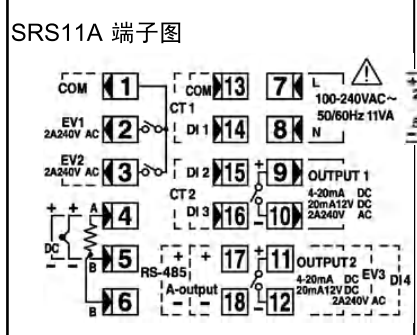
SRS11A 端子图

COM 1
EV1 2A240V AC 2
EV2 2A240V AC 3
+ + A 4
DC
B 5
– – B 6
CT1
COM 13
DI 1 14
DI 2 15
CT 2
DI 3 16
7 L
8 N
100-240VAC~ 50/60Hz 11VA
+ 9 OUTPUT 1
4-20mA DC
20mA12V DC
– 10 2A240V AC
+ 17 + 11
RS-485
A-output
– 18 – 12
OUTPUT 2
4-20mA DC EV3 DI 4
20mA12V DC
2A240V AC